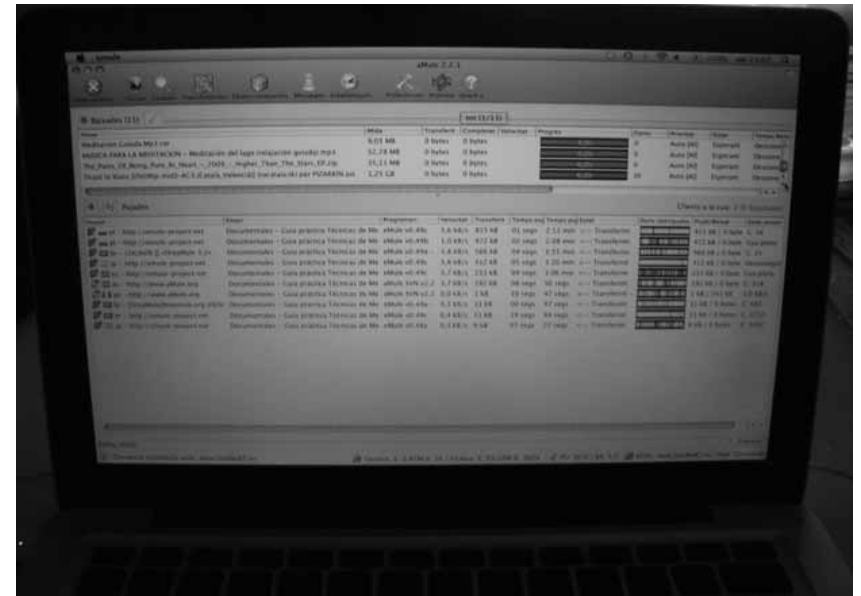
aMule 2.2.1

Descargas (11)

| Nombre | Tamaño | Transferido | Completado | Velocidad | Progreso |
|---|---|---|---|---|---|
| Meditacion Guiada Mp3.rar | 9,03 MB | 0 bytes | 0 bytes | | |
| MUSICA PARA LA MEDITACION -- Meditación del lago (relajación guiada).mp3 | 52,28 MB | 0 bytes | 0 bytes | | |
| The_Pains_Of_Being_Pure_At_Heart_-_2009_-_Higher_Than_The_Stars_EP.zip | 35,21 MB | 0 bytes | 0 bytes | | |
| Ocupa la Risto [Divx] | 1,25 GB | 0 bytes | 0 bytes | | |

Subidas

| Usuario | Archivo | Programa | Velocidad | Transferido |
|---|---|---|---|---|
| http://amule-project.net | Documentales - Guia práctica Técnicas de Me | aMule v0.49c | 3,6 kB/s | 815 kB |
| http://amule-project.net | Documentales - Guia práctica Técnicas de Me | aMule v0.49c | 1,0 kB/s | 472 kB |
| http://amule-project.net | Documentales - Guia práctica Técnicas de Me | aMule v0.49c | 3,8 kB/s | 569 kB |
| http://amule-project.net | Documentales - Guia práctica Técnicas de Me | aMule v0.49c | 3,6 kB/s | 412 kB |
| http://amule-project.net | Documentales - Guia práctica Técnicas de Me | aMule v0.49c | 3,7 kB/s | 151 kB |
| http://www.aMule.org | Documentales - Guia práctica Técnicas de Me | aMule SVN v2.2 | 3,7 kB/s | 192 kB |
| http://www.aMule.org | Documentales - Guia práctica Técnicas de Me | aMule SVN v2.2 | 0,0 kB/s | 1 kB |
| http://amule-project.net | Documentales - Guia práctica Técnicas de Me | aMule v0.49c | 3,3 kB/s | 33 kB |
| http://amule-project.net | Documentales - Guia práctica Técnicas de Me | aMule v0.49c | 0,4 kB/s | 11 kB |
| http://amule-project.net | Documentales - Guia práctica Técnicas de Me | aMule v0.49c | 0,1 kB/s | 9 kB |

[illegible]